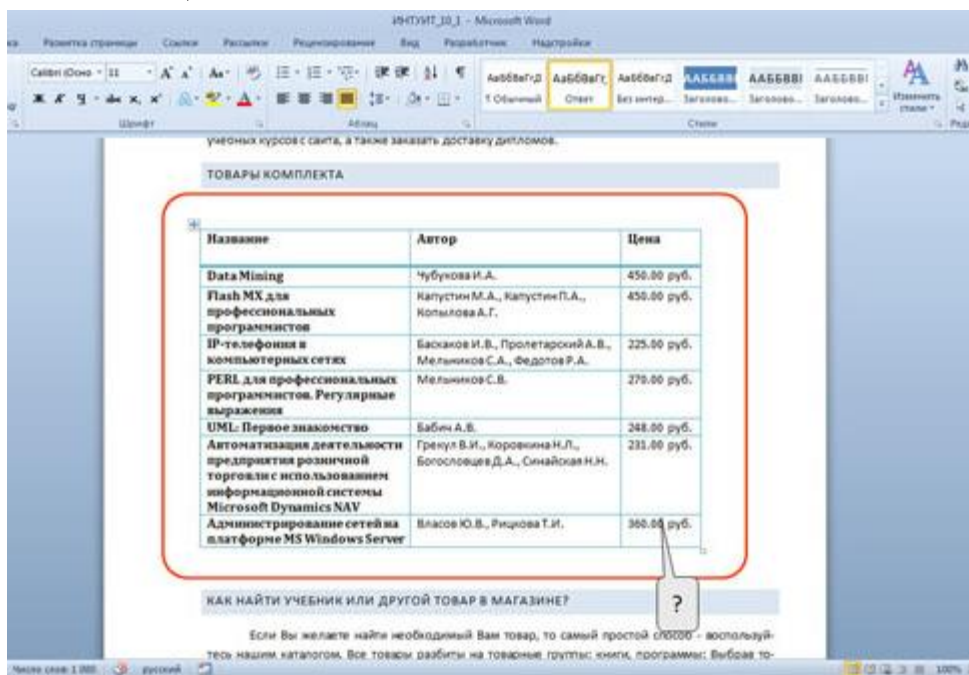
ИНТУИТ_10_1 - Microsoft Word

Разметка страницы Ссылки Рассылки Рецензирование Вид Разработчик Надстройки

Calibri (Осно - 11 A A Аа

Шрифт Абзац

АаБбВвГгД АаБбВвГг, АаБбВвГгД ААББВВ ААББВВІ ААББВВІ

1 Обычный Ответ Без интер... Заголово... Заголово... Заголово...

Стили

Изменить стили

учебных курсов с сайта, а также заказать доставку дипломов.

ТОВАРЫ КОМПЛЕКТА

| Название | Автор | Цена |
|---|---|---|
| Data Mining | Чубукова И.А. | 450.00 руб. |
| Flash MX для профессиональных программистов | Капустин М.А., Капустин П.А., Копылова А.Г. | 450.00 руб. |
| IP-телефония в компьютерных сетях | Баскаков И.В., Пролетарский А.В., Мельников С.А., Федотов Р.А. | 225.00 руб. |
| PERL для профессиональных программистов. Регулярные выражения | Мельников С.В. | 270.00 руб. |
| UML: Первое знакомство | Бабич А.В. | 248.00 руб. |
| Автоматизация деятельности предприятия розничной торговли с использованием информационной системы Microsoft Dynamics NAV | Грекул В.И., Коровкина Н.Л., Богословцев Д.А., Синайская Н.Н. | 231.00 руб. |
| Администрирование сетей на платформе MS Windows Server | Власов Ю.В., Рицкова Т.И. | 360.00 руб. |

?

КАК НАЙТИ УЧЕБНИК ИЛИ ДРУГОЙ ТОВАР В МАГАЗИНЕ?

Если Вы желаете найти необходимый Вам товар, то самый простой способ - воспользуйтесь нашим каталогом. Все товары разбиты на товарные группы: книги, программы; Выбрав то-

Число слов: 1 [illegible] русский 100%